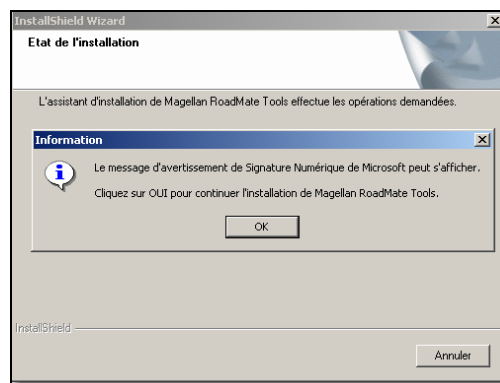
InstallShield Wizard
×
Etat de l'installation

L'assistant d'installation de Magellan RoadMate Tools effectue les opérations demandées.

Information
×
Le message d'avertissement de Signature Numérique de Microsoft peut s'afficher.

Cliquez sur OUI pour continuer l'installation de Magellan RoadMate Tools.

OK

InstallShield

Annuler